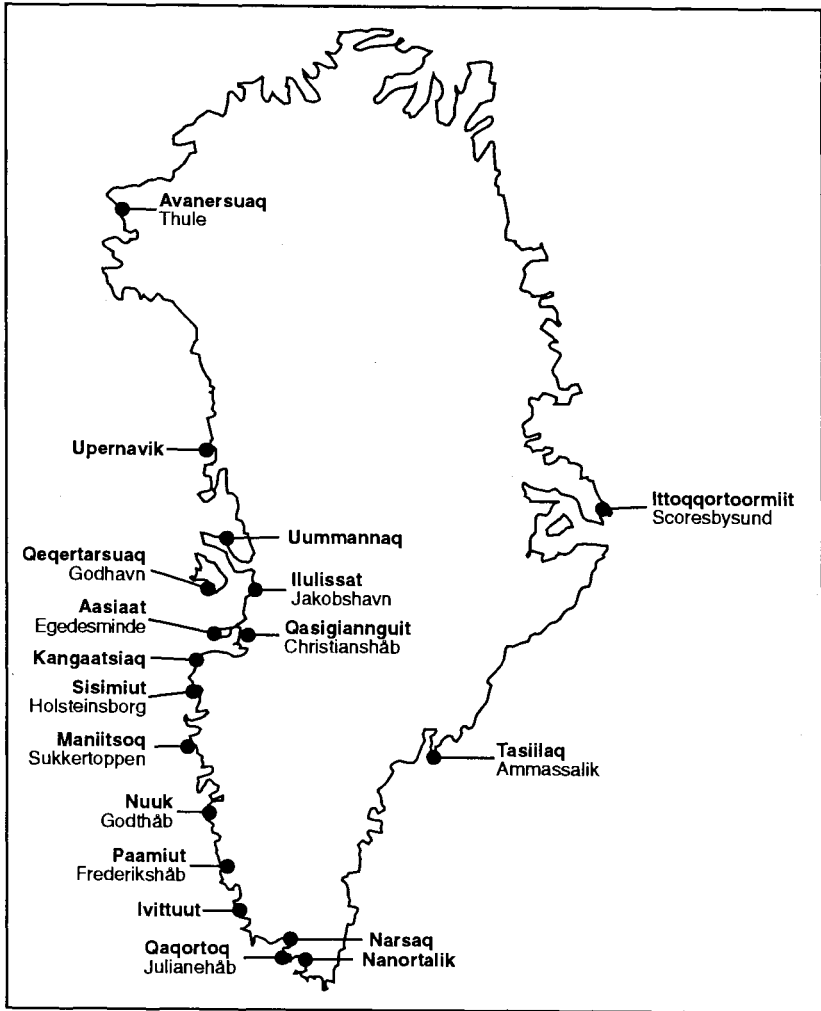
Avanersuaq
Thule

Upernavik

Ittoqqortoormiit
Scoresbysund

Uummannaq

Qeqertarsuaq
Godhavn

Ilulissat
Jakobshavn

Aasiaat
Egedesminde

Qasigiannguit
Christianshåb

Kangaatsiaq

Sisimiut
Holsteinsborg

Maniitsoq
Sukkertoppen

Tasiilaq
Ammassalik

Nuuk
Godthåb

Paamiut
Frederikshåb

Ivittuut

Narsaq

Qaqortoq
Julianehåb

Nanortalik